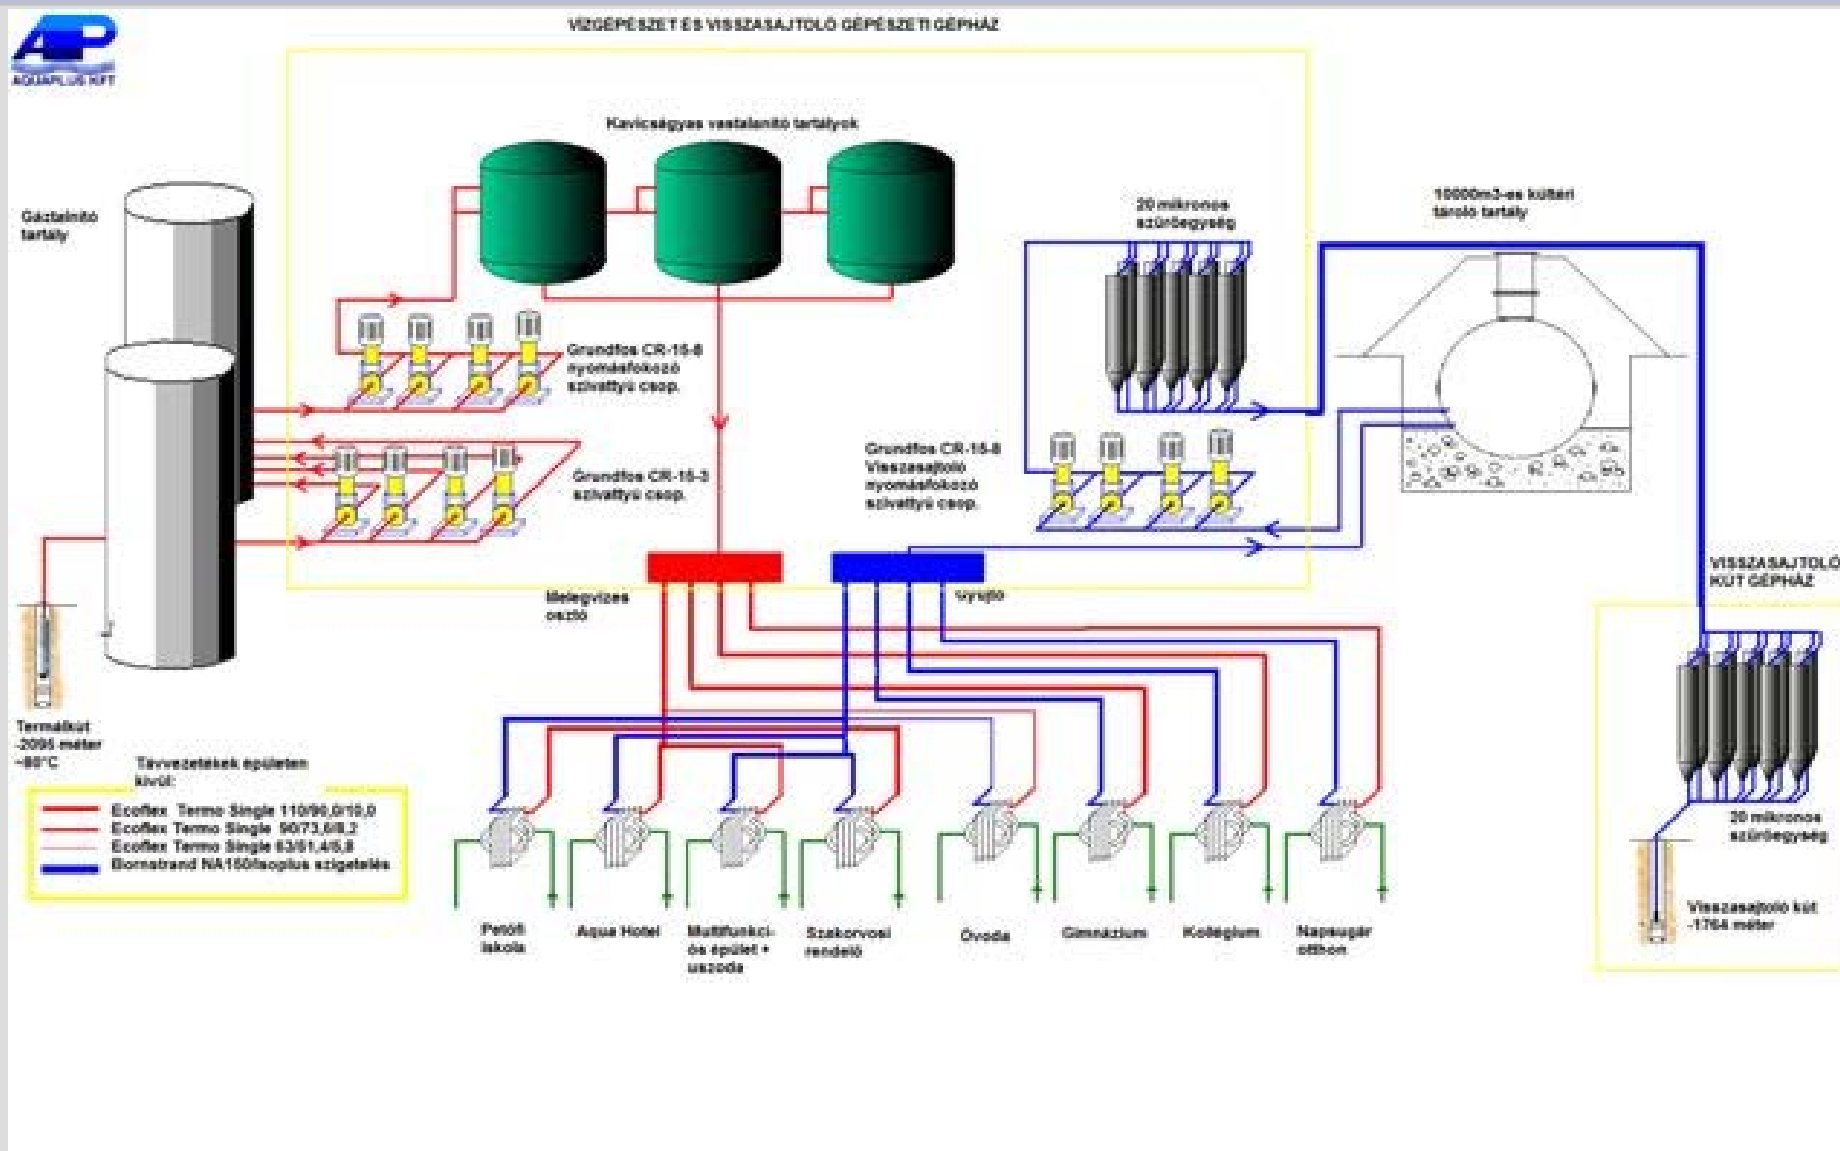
AQUAPLUS KFT

VÍZGÉPÉSZET ÉS VISSZASAJTOLÓ GÉPÉSZETI GÉPHÁZ

Kavicságyas vastalanító tartályok

Gáztalanító tartály

20 mikronos szűrőegység

10000m3-es kültéri tároló tartály

Grundfos CR-15-8 nyomásfokozó szivattyú csop.

Grundfos CR-15-3 szivattyú csop.

Grundfos CR-15-8 Visszasajtoló nyomásfokozó szivattyú csop.

Melegvizes osztó

Gyűjtő

VISSZASAJTOLÓ KÚT GÉPHÁZ

Termálkút -2095 méter ~80°C

Távvezetékek épületen kívül:

Ecoflex Termo Single 110/90,0/10,0
Ecoflex Termo Single 90/73,6/8,2
Ecoflex Termo Single 63/51,4/5,8
Bornatrand NA150/isoplus szigetelés

Petőfi iskola

Aqua Hotel

Multifunkciós épület + uszoda

Szakorvosi rendelő

Óvoda

Gimnázium

Kollégium

Napsugár otthon

20 mikronos szűrőegység

Visszasajtoló kút -1764 méter